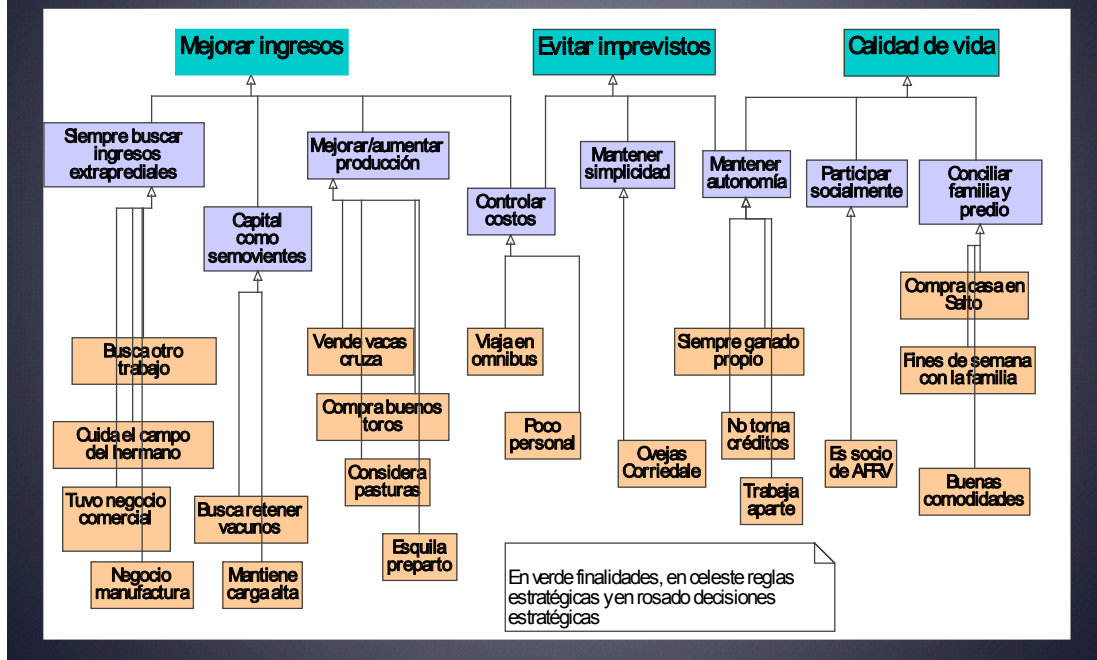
Mejorar ingresos

Evitar imprevistos

Calidad de vida

Siempre buscar ingresos extraprediales

Capital como semovientes

Mejorar/aumentar producción

Controlar costos

Mantener simplicidad

Mantener autonomía

Participar socialmente

Conciliar familia y predio

Busca otro trabajo

Cuida el campo del hermano

Tuvo negocio comercial

Negocio manufactura

Busca retener vacunos

Mantiene carga alta

Vende vacas cruza

Compra buenos toros

Considera pasturas

Esquila preparto

Viaja en omnibus

Poco personal

Ovejas Corriedale

Siempre ganado propio

No toma créditos

Trabaja aparte

Es socio de AFRV

Compra casa en Salto

Fines de semana con la familia

Buenas comodidades

En verde finalidades, en celeste reglas estratégicas y en rosado decisiones estratégicas